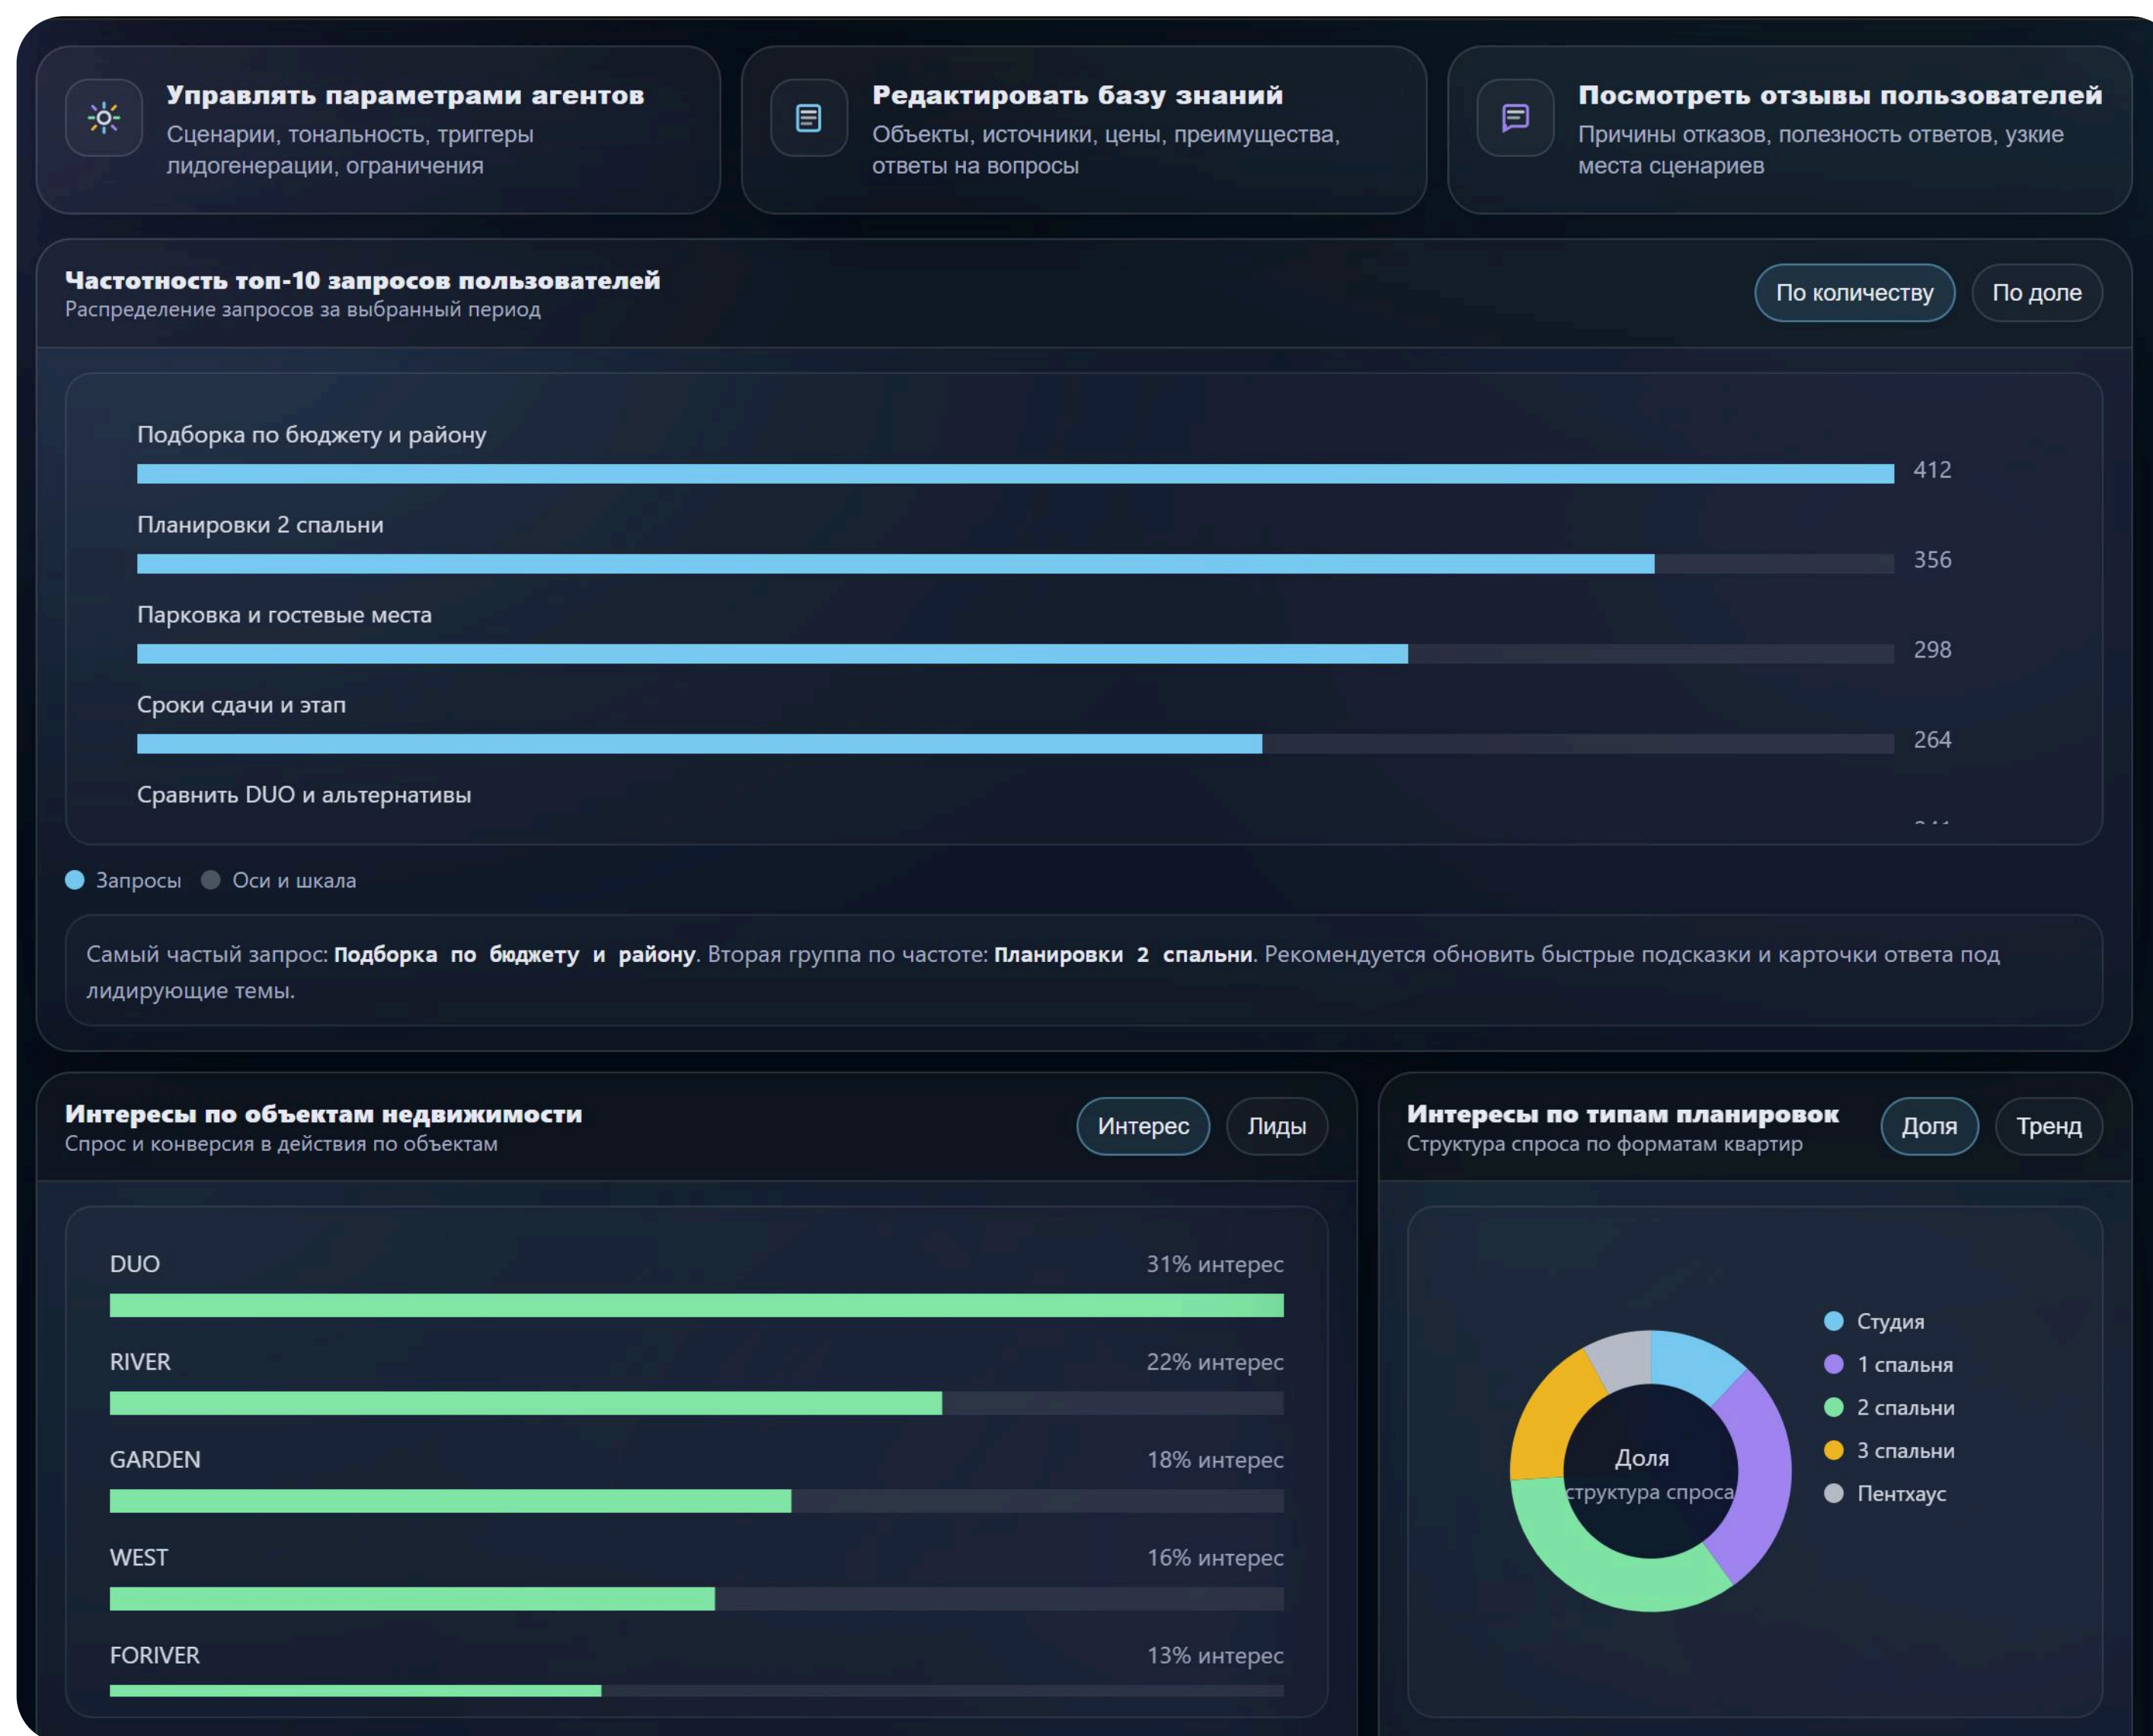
Управлять параметрами агентов
Сценарии, тональность, триггеры лидогенерации, ограничения

Редактировать базу знаний
Объекты, источники, цены, преимущества, ответы на вопросы

Посмотреть отзывы пользователей
Причины отказов, полезность ответов, узкие места сценариев

Частотность топ-10 запросов пользователей
Распределение запросов за выбранный период

По количеству | По доле

Подборка по бюджету и району
412
Планировки 2 спальни
356
Парковка и гостевые места
298
Сроки сдачи и этап
264
Сравнить DUO и альтернативы
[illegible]

Запросы Оси и шкала

Самый частый запрос: **Подборка по бюджету и району**. Вторая группа по частоте: **Планировки 2 спальни**. Рекомендуется обновить быстрые подсказки и карточки ответа под лидирующие темы.

Интересы по объектам недвижимости
Спрос и конверсия в действия по объектам

Интерес | Лиды

DUO 31% интерес
RIVER 22% интерес
GARDEN 18% интерес
WEST 16% интерес
FORIVER 13% интерес

Интересы по типам планировок
Структура спроса по форматам квартир

Доля | Тренд

Доля
структура спроса

Студия
1 спальня
2 спальни
3 спальни
Пентхаус